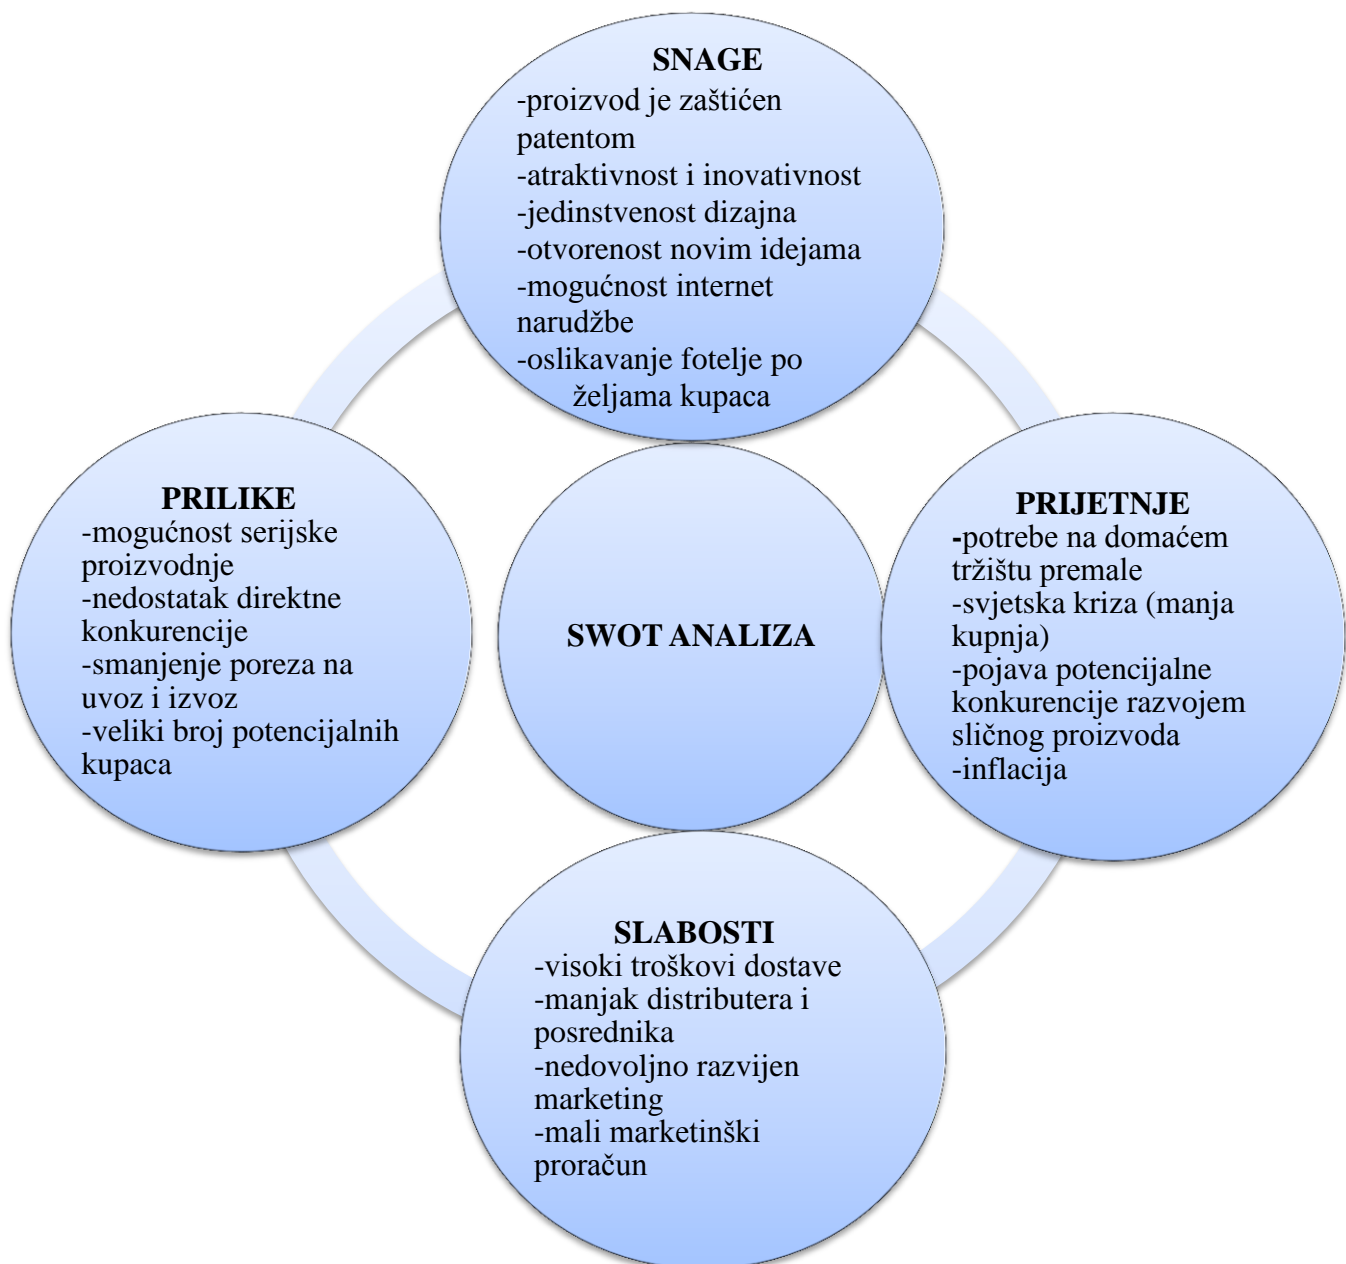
SNAGE
-proizvod je zaštićen patentom
-atraktivnost i inovativnost
-jedinstvenost dizajna
-otvorenost novim idejama
-mogućnost internet narudžbe
-oslikavanje fotelje po željama kupaca

PRILIKE
-mogućnost serijske proizvodnje
-nedostatak direktne konkurencije
-smanjenje poreza na uvoz i izvoz
-veliki broj potencijalnih kupaca

SWOT ANALIZA

PRIJETNJE
-potrebe na domaćem tržištu premale
-svjetska kriza (manja kupnja)
-pojava potencijalne konkurencije razvojem sličnog proizvoda
-inflacija

SLABOSTI
-visoki troškovi dostave
-manjak distributera i posrednika
-nedovoljno razvijen marketing
-mali marketinški proračun